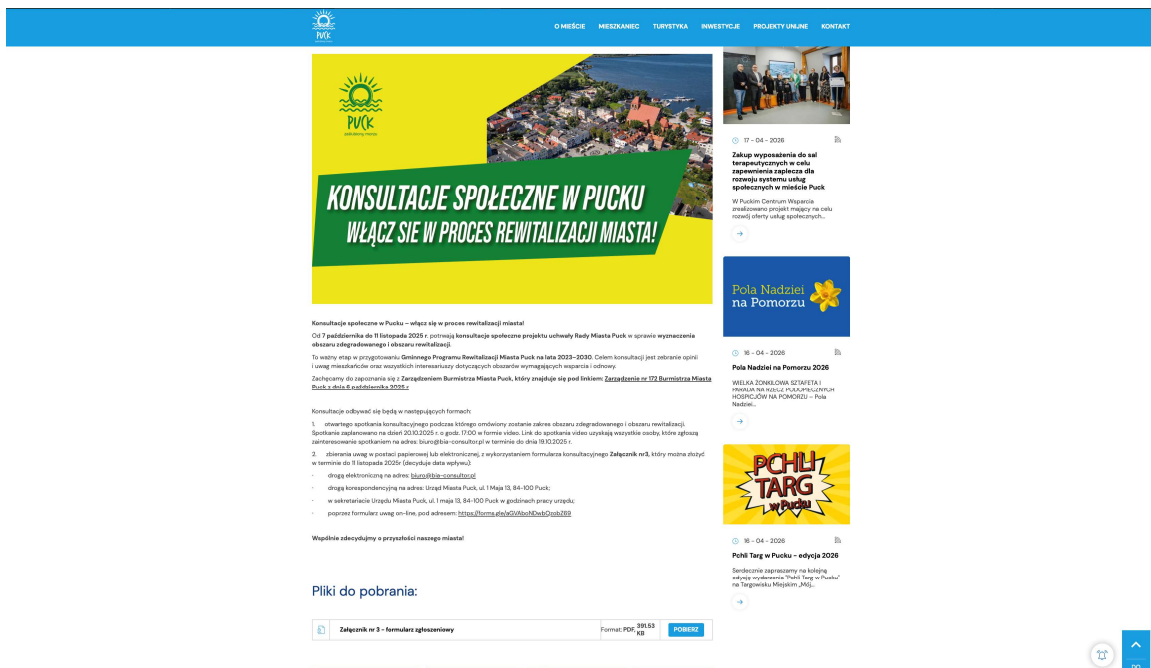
PUCK

O MIEŚCIE MIESZKANIEC TURYSTYKA INWESTYCJE PROJEKTY UNIJNE KONTAKT

PUCK
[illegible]

KONSULTACJE SPOŁECZNE W PUCKU
WŁĄCZ SIE W PROCES REWITALIZACJI MIASTA!

Konsultacje społeczne w Pucku – włącz się w proces rewitalizacji miasta!

Od 7 października do 11 listopada 2025 r. potrwają konsultacje społeczne projektu uchwały Rady Miasta Puck w sprawie wyznaczenia obszaru zdegradowanego i obszaru rewitalizacji.

To ważny etap w przygotowaniu Gminnego Programu Rewitalizacji Miasta Puck na lata 2023–2030. Celem konsultacji jest zebranie opinii i uwag mieszkańców oraz wszystkich interesariuszy dotyczących obszarów wymagających wsparcia i odnowy.

Zachęcamy do zapoznania się z Zarządzeniem Burmistrza Miasta Puck, który znajduje się pod linkiem: Zarządzenie nr 172 Burmistrza Miasta Puck z dnia 6 października 2025 r.

Konsultacje odbywać się będą w następujących formach:

1. otwartego spotkania konsultacyjnego podczas którego omówiony zostanie zakres obszaru zdegradowanego i obszaru rewitalizacji. Spotkanie zaplanowano na dzień 20.10.2025 r. o godz. 17.00 w formie video. Link do spotkania video uzyskają wszystkie osoby, które zgłoszą zainteresowanie spotkaniem na adres: biuro@bia-consultor.pl w terminie do dnia 19.10.2025 r.

2. zbierania uwag w postaci papierowej lub elektronicznej, z wykorzystaniem formularza konsultacyjnego Załącznik nr3, który można złożyć w terminie do 11 listopada 2025r (decyduje data wpływu):

- drogą elektroniczną na adres: biuro@bia-consultor.pl
- drogą korespondencyjną na adres: Urząd Miasta Puck, ul. 1 Maja 13, 84-100 Puck;
- w sekretariacie Urzędu Miasta Puck, ul. 1 maja 13, 84-100 Puck w godzinach pracy urzędu;
- poprzez formularz uwag on-line, pod adresem: https://forms.gle/aGVAboNDwbQzob789

Wspólnie zdecydujmy o przyszłości naszego miasta!

Pliki do pobrania:

| Załącznik nr 3 - formularz zgłoszeniowy | Format: PDF 391.53 KB | POBIERZ |
|---|---|---|

17 - 04 - 2026
Zakup wyposażenia do sal terapeutycznych w celu zapewnienia zaplecza dla rozwoju systemu usług społecznych w mieście Puck
W Puckim Centrum Wsparcia zrealizowano projekt mający na celu rozwój oferty usług społecznych...

Pola Nadziei na Pomorzu

16 - 04 - 2026
Pola Nadziei na Pomorzu
WIELKA ŻONKILOWA SZTAFETA I FINAŁ NA RZECZ PUCKICH HOSPICJÓW NA POMORZU – Pola Nadziei...

PCHLI TARG w Pucku

16 - 04 - 2026
Pchli Targ w Pucku – edycja 2026
Serdecznie zapraszamy na kolejną edycję wydarzenia "Pchli Targ w Pucku" na Targowisku Miejskim „Mój...